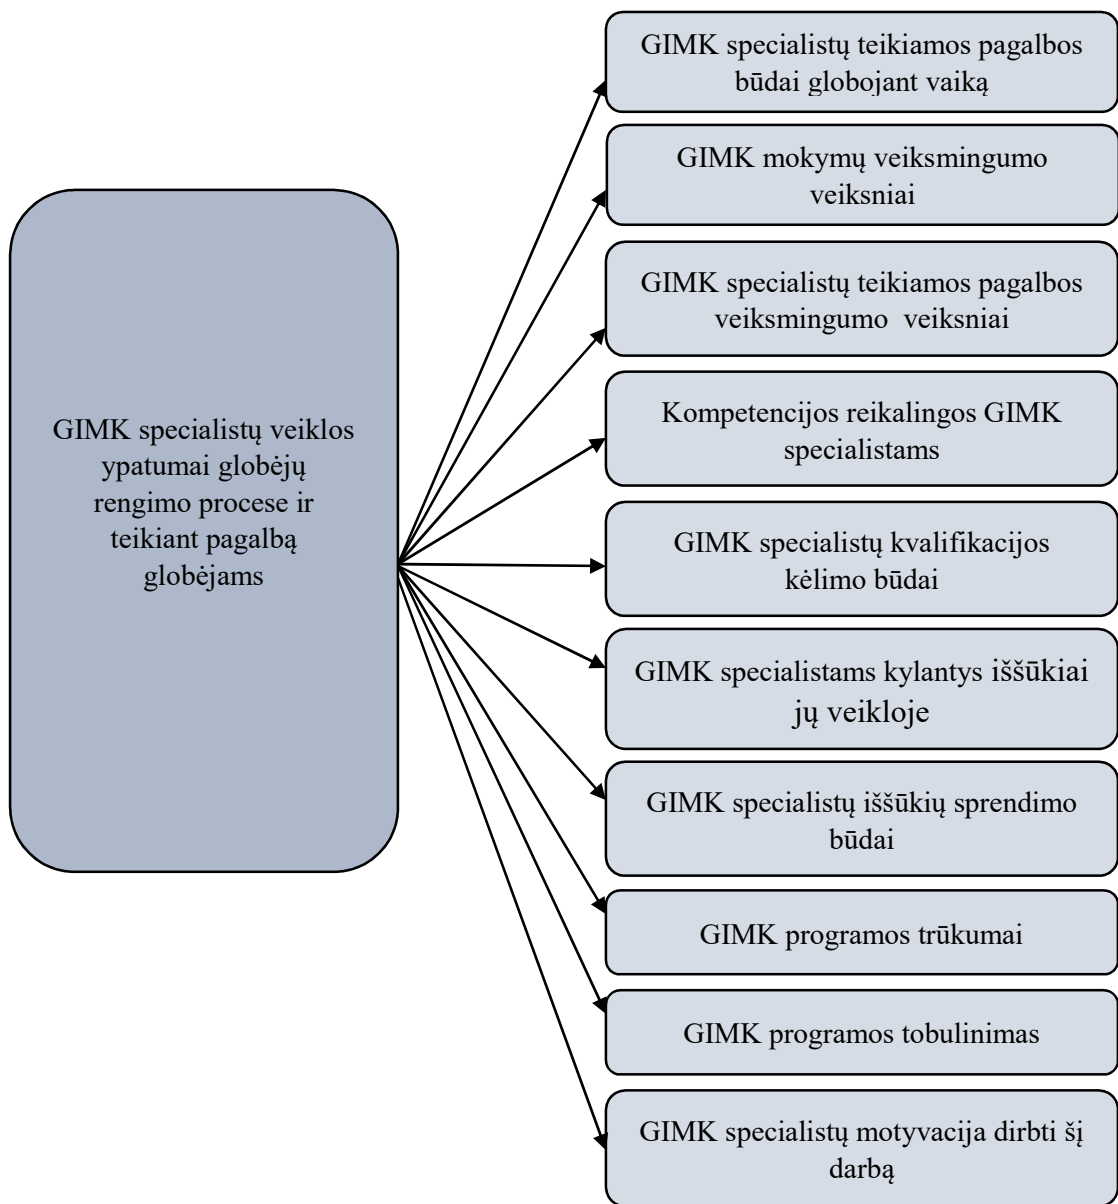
GIMK specialistų veiklos ypatumai globėjų rengimo procese ir teikiant pagalbą globėjams

GIMK specialistų teikiamos pagalbos būdai globojant vaiką

GIMK mokymų veiksmingumo veiksniai

GIMK specialistų teikiamos pagalbos veiksmingumo veiksniai

Kompetencijos reikalingos GIMK specialistams

GIMK specialistų kvalifikacijos kėlimo būdai

GIMK specialistams kylantys iššūkiai jų veikloje

GIMK specialistų iššūkių sprendimo būdai

GIMK programos trūkumai

GIMK programos tobulinimas

GIMK specialistų motyvacija dirbti šį darbą